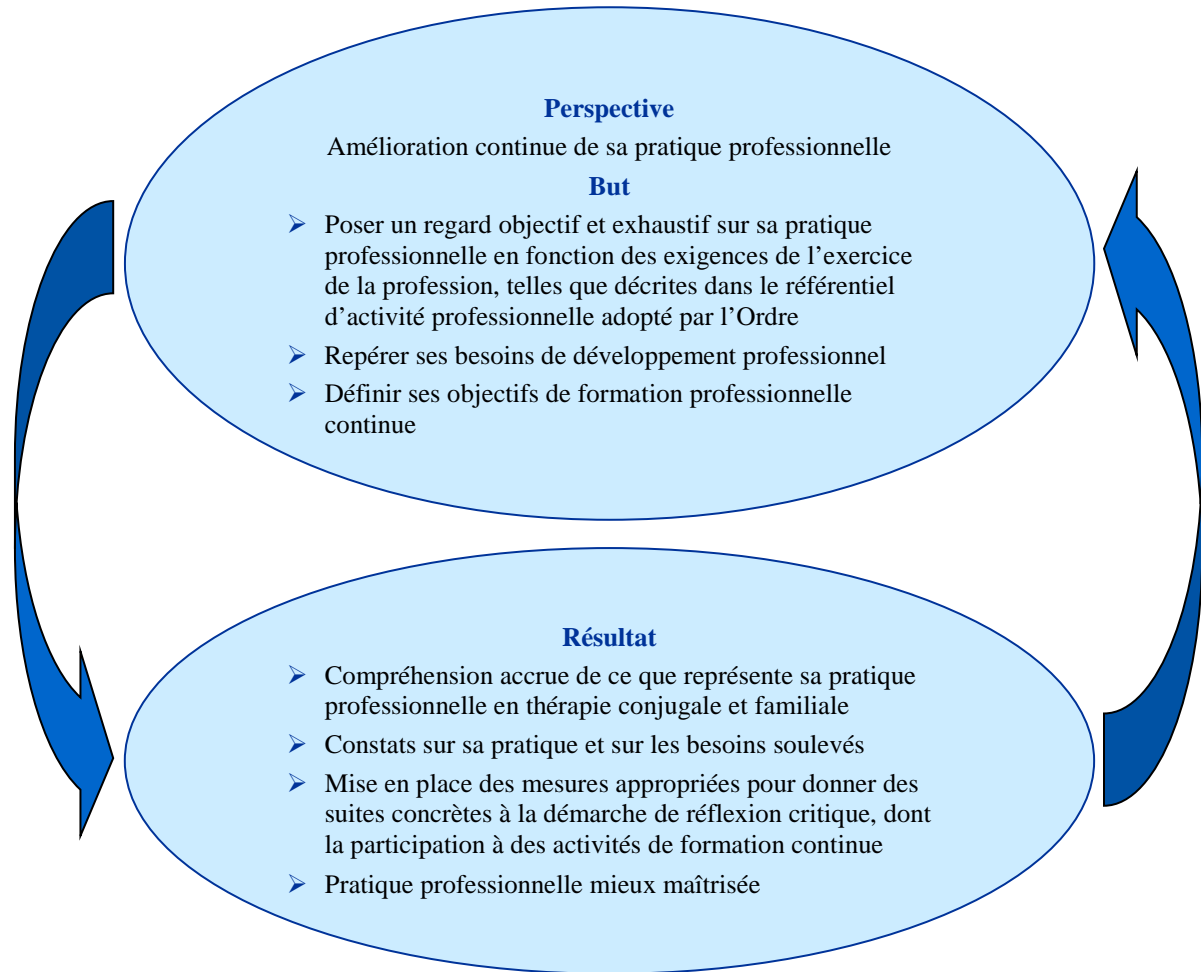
**Perspective**

Amélioration continue de sa pratique professionnelle

**But**

- Poser un regard objectif et exhaustif sur sa pratique professionnelle en fonction des exigences de l'exercice de la profession, telles que décrites dans le référentiel d'activité professionnelle adopté par l'Ordre
- Repérer ses besoins de développement professionnel
- Définir ses objectifs de formation professionnelle continue

**Résultat**

- Compréhension accrue de ce que représente sa pratique professionnelle en thérapie conjugale et familiale
- Constats sur sa pratique et sur les besoins soulevés
- Mise en place des mesures appropriées pour donner des suites concrètes à la démarche de réflexion critique, dont la participation à des activités de formation continue
- Pratique professionnelle mieux maîtrisée